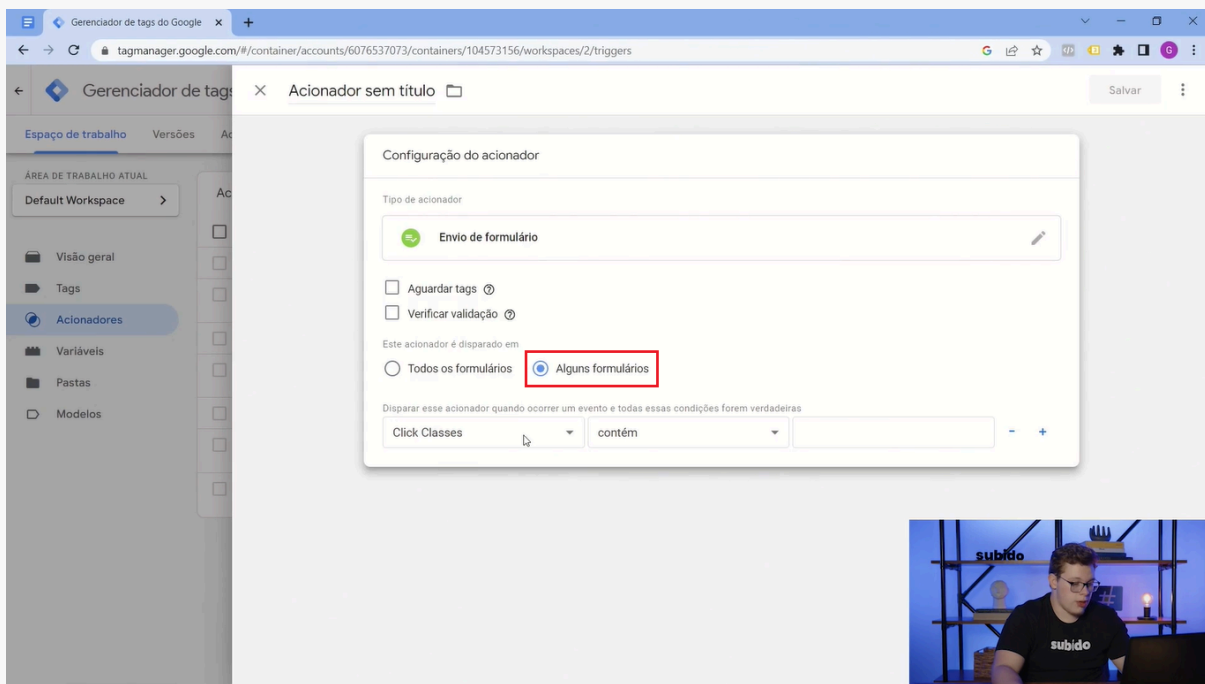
Gerenciador de tags do Google ×

tagmanager.google.com/#/container/accounts/6076537073/containers/104573156/workspaces/2/triggers

Gerenciador de tags

Espaço de trabalho Versões Ac

ÁREA DE TRABALHO ATUAL

Default Workspace >

Visão geral

Tags

Acionadores

Variáveis

Pastas

Modelos

Ac

× Acionador sem título

Salvar

Configuração do acionador

Tipo de acionador

Envio de formulário

Aguardar tags

Verificar validação

Este acionador é disparado em

Todos os formulários

Alguns formulários

Disparar esse acionador quando ocorrer um evento e todas essas condições forem verdadeiras

Click Classes

contém

- +

subido

subido